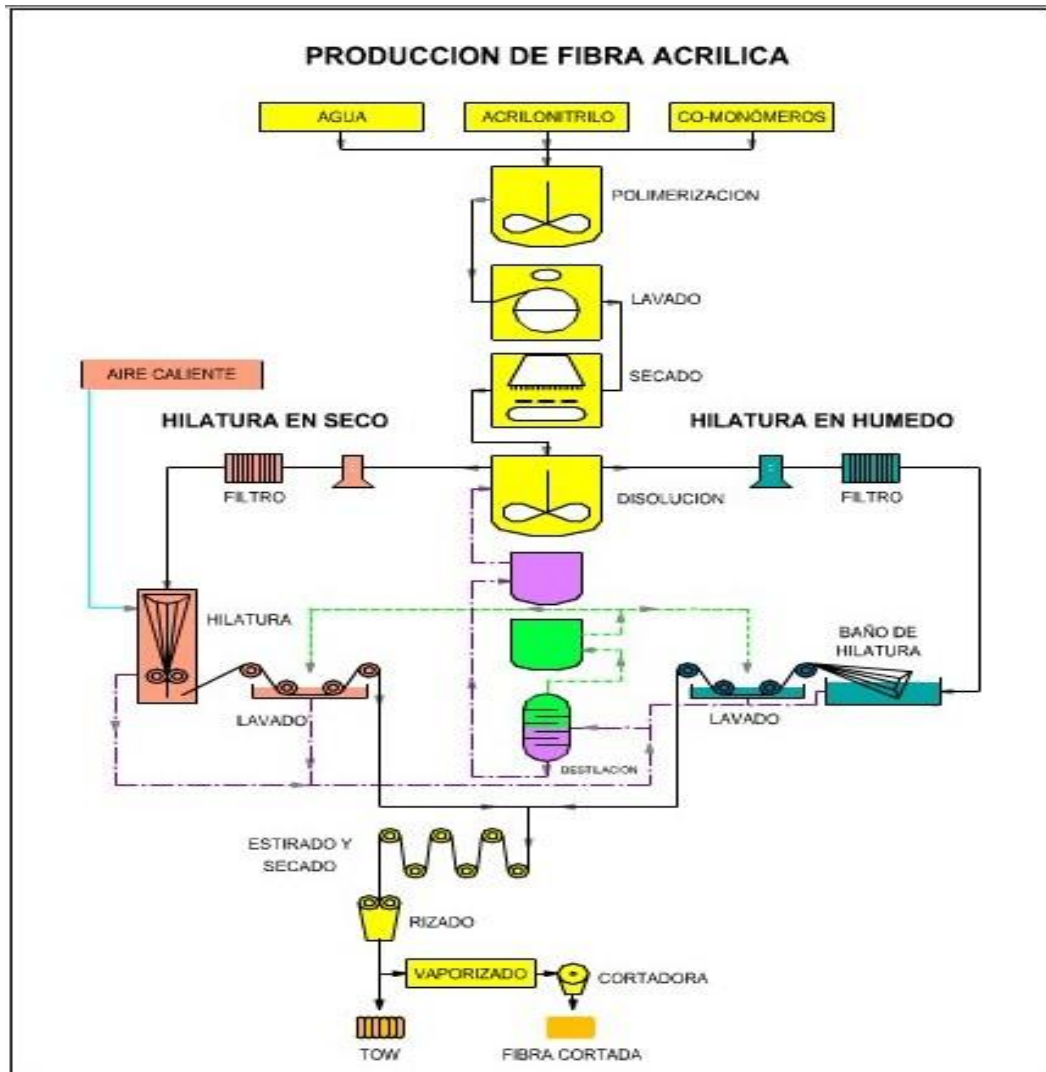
PRODUCCION DE FIBRA ACRILICA

AGUA

ACRILONITRILO

CO-MONÓMEROS

POLIMERIZACION

LAVADO

AIRE CALIENTE

SECADO

HILATURA EN SECO

HILATURA EN HUMEDO

FILTRO

DISOLUCION

FILTRO

HILATURA

BAÑO DE HILATURA

LAVADO

LAVADO

DESTILACION

ESTIRADO Y SECADO

RIZADO

VAPORIZADO

CORTADORA

TOW

FIBRA CORTADA